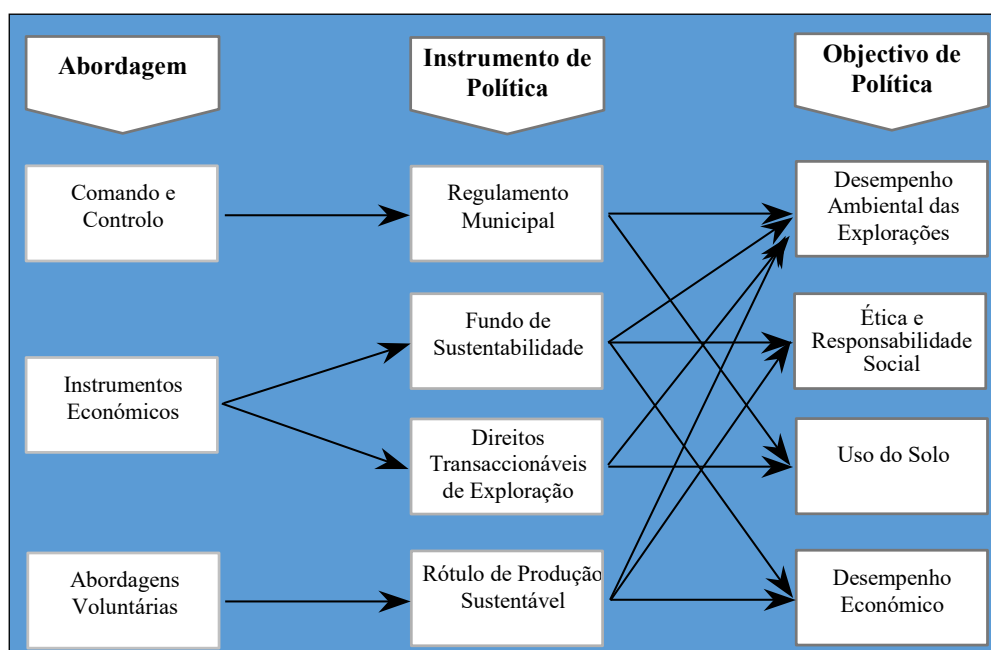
Abordagem

Instrumento de Política

Objectivo de Política

Comando e Controlo

Regulamento Municipal

Desempenho Ambiental das Explorações

Instrumentos Económicos

Fundo de Sustentabilidade

Ética e Responsabilidade Social

Direitos Transaccionáveis de Exploração

Uso do Solo

Abordagens Voluntárias

Rótulo de Produção Sustentável

Desempenho Económico